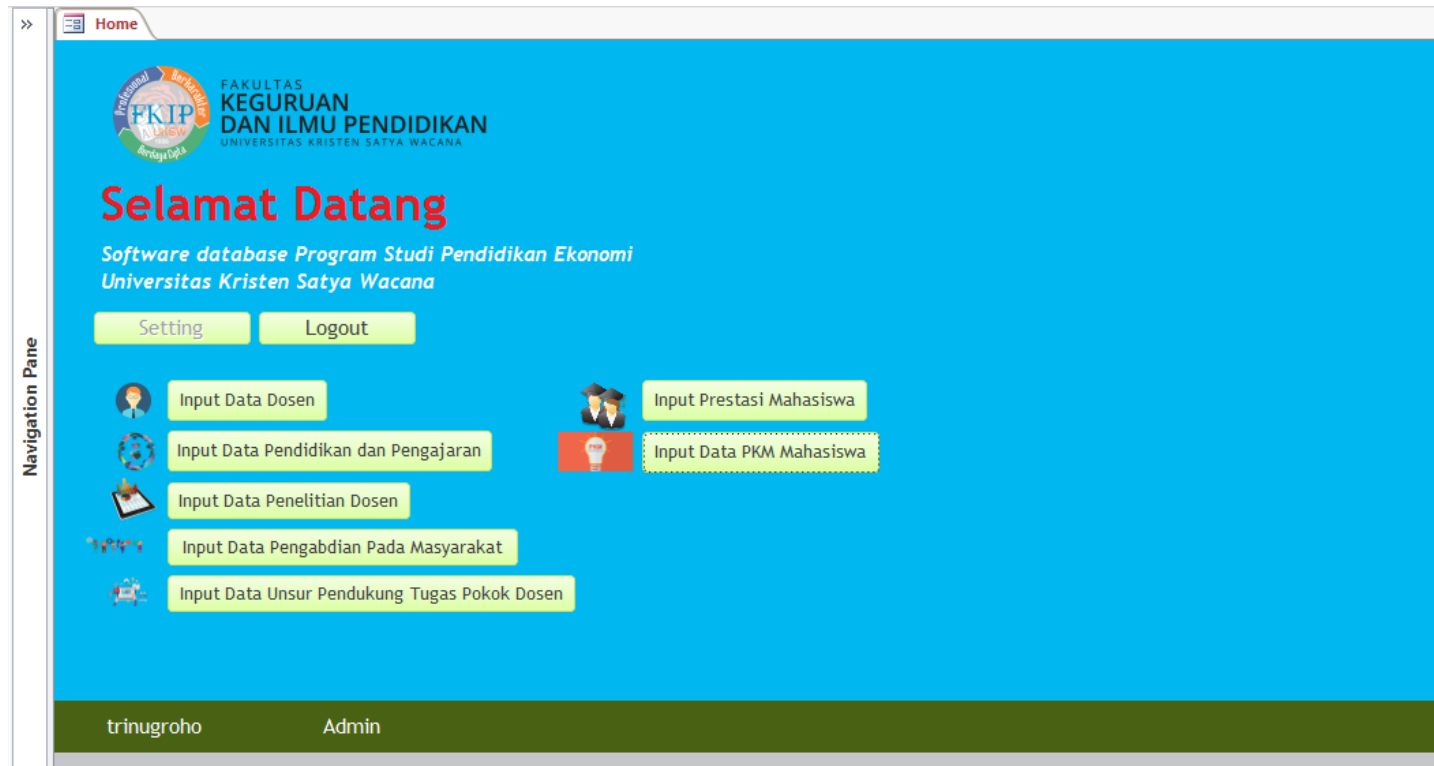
»
Navigation Pane
Home

Profesional Berkarakter FKIP UKSW Berdaya Cipta
FAKULTAS
KEGURUAN
DAN ILMU PENDIDIKAN
UNIVERSITAS KRISTEN SATYA WACANA

Selamat Datang

Software database Program Studi Pendidikan Ekonomi
Universitas Kristen Satya Wacana

Setting
Logout

Input Data Dosen
Input Data Pendidikan dan Pengajaran
Input Data Penelitian Dosen
Input Data Pengabdian Pada Masyarakat
Input Data Unsur Pendukung Tugas Pokok Dosen

Input Prestasi Mahasiswa
Input Data PKM Mahasiswa

trinugroho
Admin